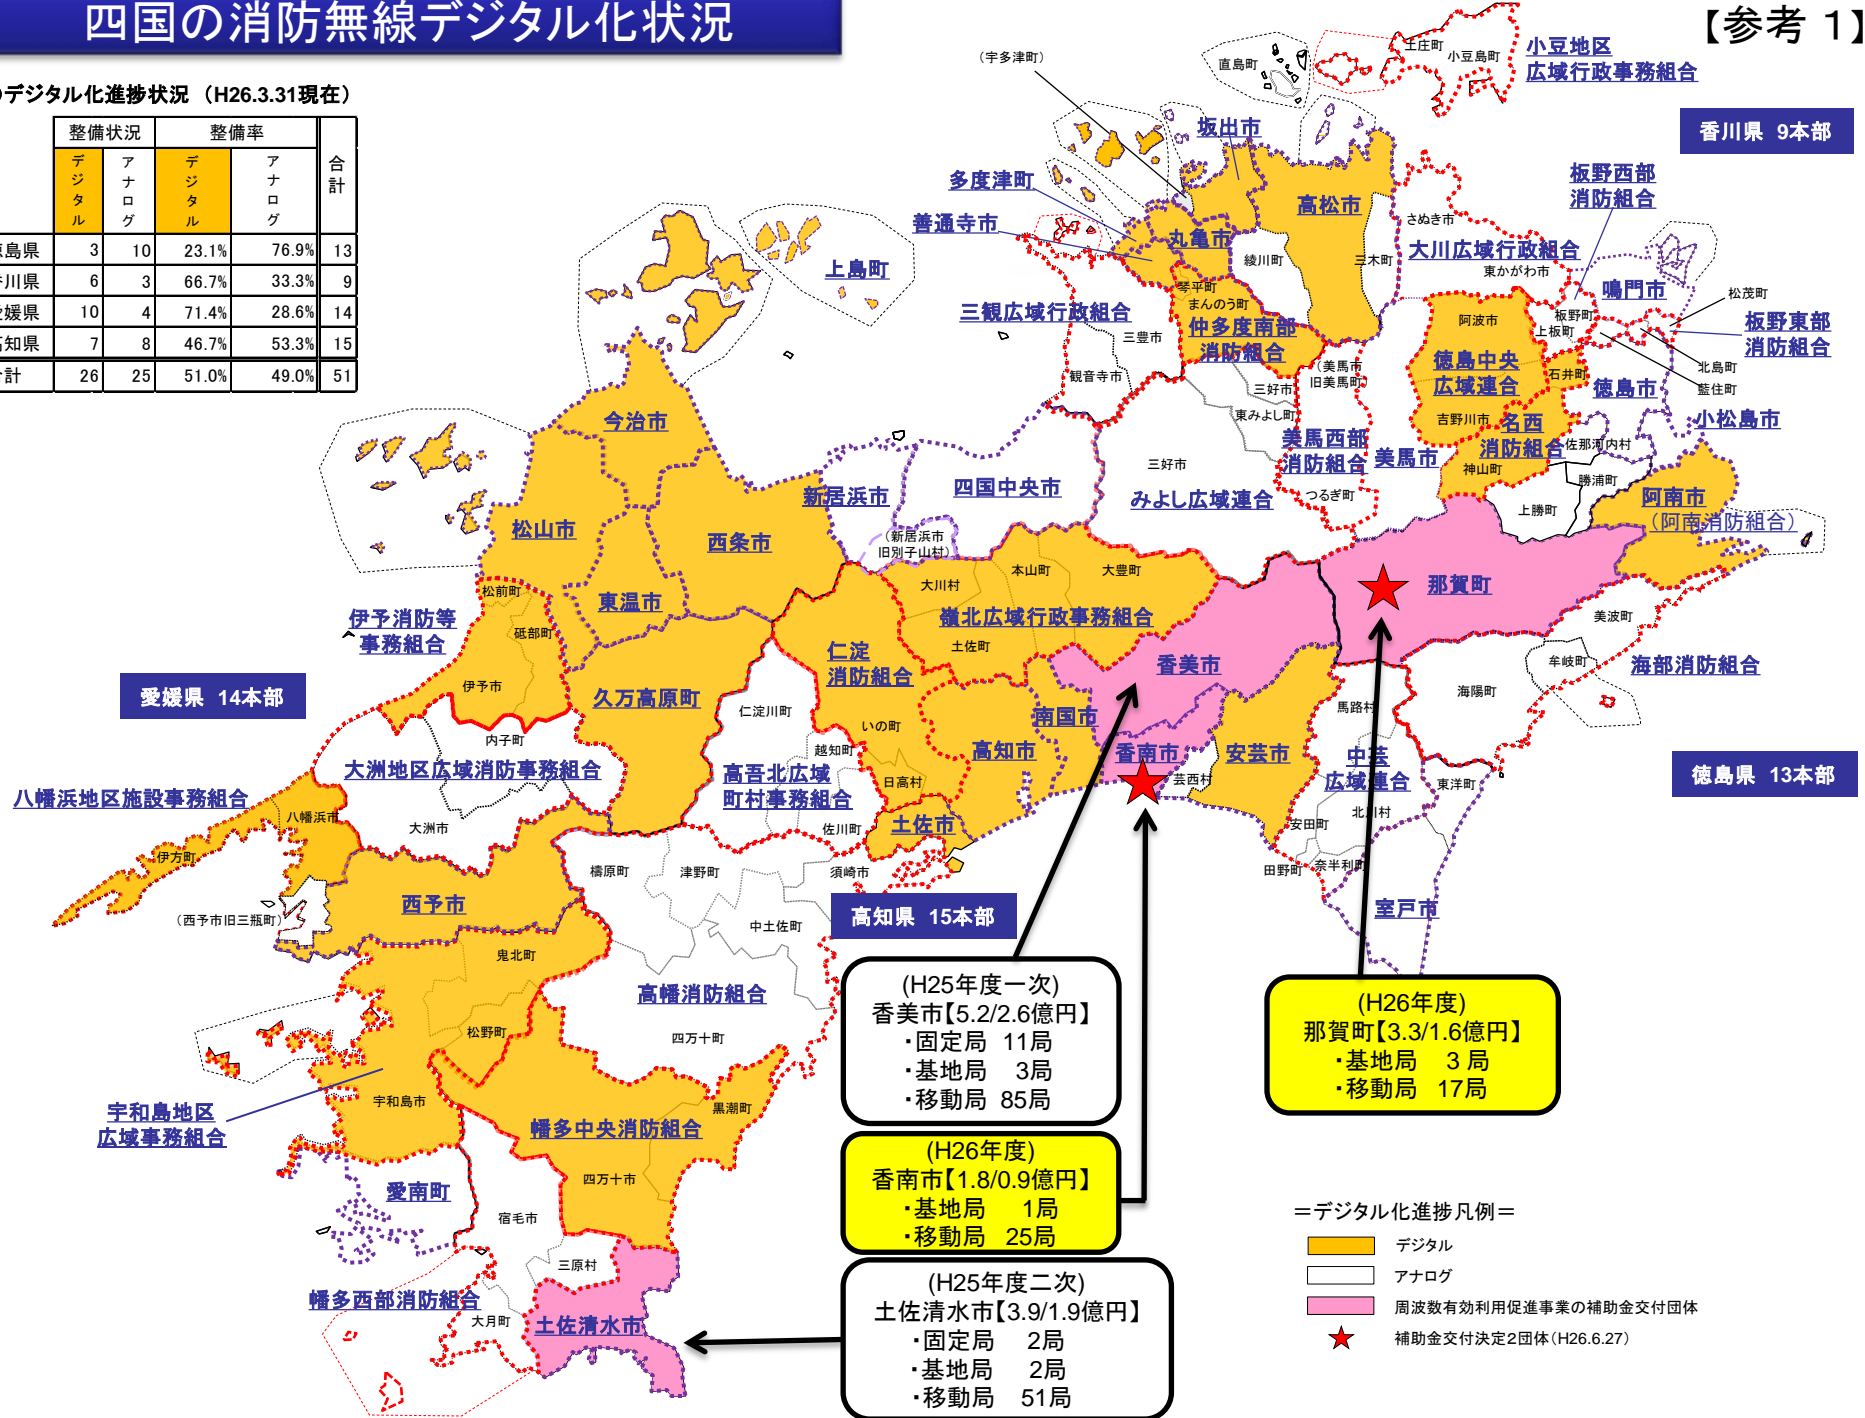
四国の消防無線デジタル化状況

【参考 1】

デジタル化進捗状況（H26.3.31現在）

| | 整備状況 | | 整備率 | | 合計 |
|---|---|---|---|---|---|
| | デジタル | アナログ | デジタル | アナログ | |
| 島県 | 3 | 10 | 23.1% | 76.9% | 13 |
| 川県 | 6 | 3 | 66.7% | 33.3% | 9 |
| 媛県 | 10 | 4 | 71.4% | 28.6% | 14 |
| 知県 | 7 | 8 | 46.7% | 53.3% | 15 |
| 計 | 26 | 25 | 51.0% | 49.0% | 51 |

（宇多津町） 直島町 土庄町 小豆島町 小豆地区広域行政事務組合

香川県 9本部

坂出市 多度津市 高松市 善通寺市 丸亀市 さぬき市 板野西部消防組合 大川広域行政組合 東かがわ市 綾川町 三木町 上島町 琴平町 まんのう町 鳴門市 松茂町 三観広域行政組合 仲多度南部消防組合 三豊市 阿波市 板野町 上板町 板野東部消防組合 徳島中央広域連合 石井町 北島町 藍住町 観音寺市 （美馬市旧美馬町） 三好市 東みよし町 徳島市 吉野川市 名西消防組合 小松島市 美馬西部消防組合 美馬市 佐那河内村 神山町 今治市 新居浜市 四国中央市 三好市 みよし広域連合 つるぎ町 勝浦町 上勝町 阿南市 （阿南消防組合） 松山市 西条市 （新居浜市旧別子山村） 大川村 本山町 大豊町 那賀町 松前町 東温市 嶺北広域行政事務組合 伊予消防等事務組合 砥部町 土佐町 美波町 仁淀消防組合 香美市 牟岐町 海部消防組合 伊予市 久万高原町 仁淀川町 いの町 南国市 海陽町 馬路村 愛媛県 14本部 内子町 越知町 高知市 香南市 安芸市 中芸広域連合 大洲地区広域消防事務組合 高吾北広域町村事務組合 日高村 芸西村 東洋町 徳島県 13本部 八幡浜地区施設事務組合 八幡浜市 大洲市 佐川町 土佐市 安田町 北川村 伊方町 檮原町 津野町 須崎市 田野町 奈半利町 西予市 （西予市旧三瓶町） 高知県 15本部 室戸市 中土佐町 鬼北町 高幡消防組合 松野町 四万十町 宇和島地区広域事務組合 宇和島市 黒潮町 幡多中央消防組合 四万十市 愛南町 宿毛市 三原村 幡多西部消防組合 大月町 土佐清水市

(H25年度一次)
香美市【5.2/2.6億円】
・固定局 11局
・基地局 3局
・移動局 85局

(H26年度)
那賀町【3.3/1.6億円】
・基地局 3 局
・移動局 17局

(H26年度)
香南市【1.8/0.9億円】
・基地局 1局
・移動局 25局

(H25年度二次)
土佐清水市【3.9/1.9億円】
・固定局 2局
・基地局 2局
・移動局 51局

＝デジタル化進捗凡例＝
デジタル
アナログ
周波数有効利用促進事業の補助金交付団体
補助金交付決定2団体（H26.6.27）